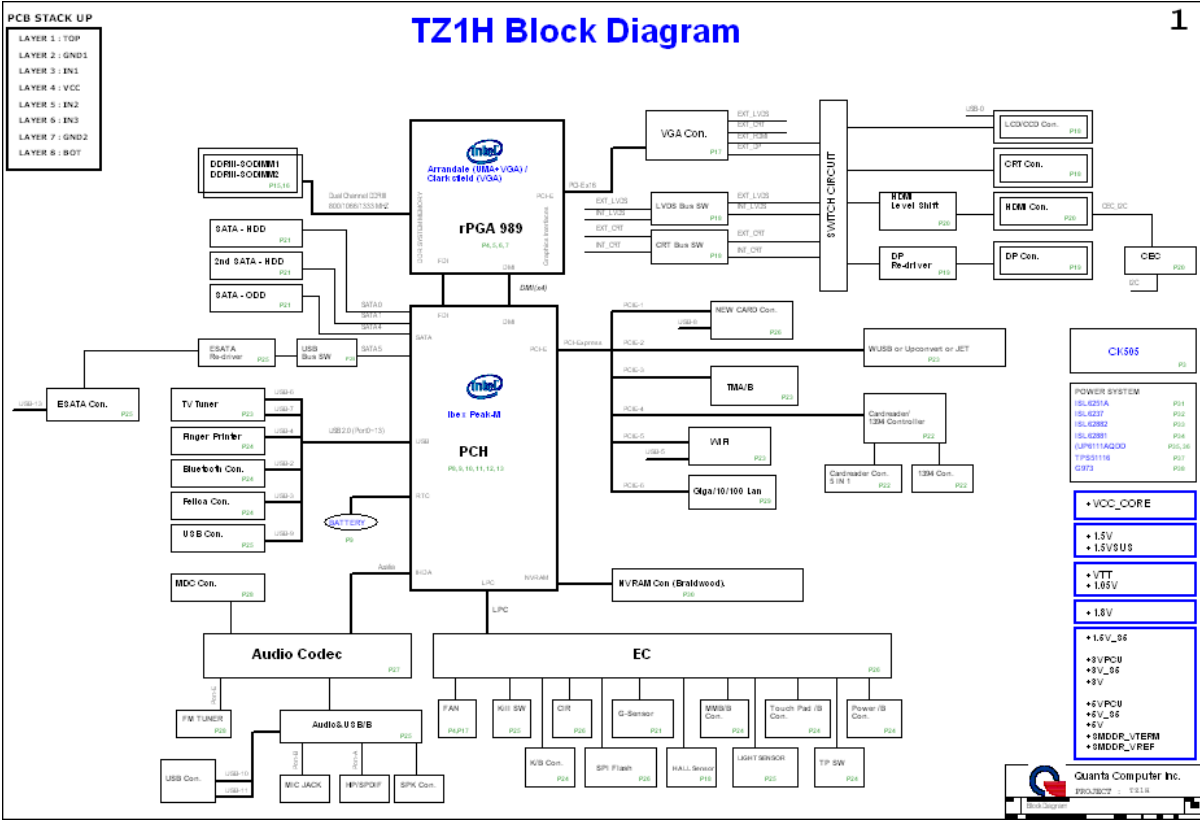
PCB STACK UP

LAYER 1 : TOP
LAYER 2 : GND1
LAYER 3 : IN1
LAYER 4 : VCC
LAYER 5 : IN2
LAYER 6 : IN3
LAYER 7 : GND2
LAYER 8 : BOT

TZ1H Block Diagram

1

DDRIII-SODIMM1
DDRIII-SODIMM2
P15,16

Dual Channel DDRIII 800/1066/1333 MHZ

intel
Arrandale (UMA+VGA) / Clarksfield (VGA)

rPGA 989
P4,5,6,7

PCI-E
FDI
DMI
Graphics Interfaces
DDR SYSTEM MEMORY

PCI-Ex16

VGA Con.
P17

EXT_LVDS
EXT_CRT
EXT_HDMI
EXT_DP

LVDS Bus SW
P18

EXT_LVDS
INT_LVDS
EXT_LVDS
INT_LVDS

CRT Bus SW
P18

EXT_CRT
INT_CRT
EXT_CRT
INT_CRT

SWITCH CIRCUIT

USB-0

LCD/CCD Con.
P18

CRT Con.
P18

HDMI
Level Shift
P20

HDMI Con.
P20

CEC_DC

CEC
P20

I2C

DP
Re-driver
P19

DP Con.
P19

SATA - HDD
P21

2nd SATA - HDD
P21

SATA - ODD
P21

SATA0
SATA1
SATA4
SATA5

DMI(x4)

FDI
DMI
SATA
PCI-E

ESATA
Re-driver
P23

USB
Bus SW
P23

USB-13

ESATA Con.
P23

intel
Ibex Peak-M

PCH
P8,9,10,11,12,13

USB
RTC
HDA
LPC
NVRAM

PCI-Express

PCIE-1
PCIE-2
PCIE-3
PCIE-4
PCIE-5
PCIE-6

USB-6

NEW CARD Con.
P26

WUSB or Upconvert or JET
P23

TMA/B
P23

Cardreader/
1394 Controller
P22

Cardreader Con.
5 IN 1
P22

1394 Con.
P22

USB-5

WiFi
P23

Giga/10/100 Lan
P29

TV Tuner
P23

Finger Printer
P24

Bluetooth Con.
P24

Felica Con.
P24

USB Con.
P23

USB-6
USB-7
USB-4
USB-2
USB-3
USB-9

USB2.0 (Port0-13)

BATTERY
P9

Audio

NVRAM Con (Braidwood).
P30

CK505
P3

POWER SYSTEM
ISL6251A P31
ISL6237 P32
ISL62882 P33
ISL62881 P34
(UP6111AQDD P35,36
TPS51116 P37
G973 P38

+VCC_CORE

+1.5V
+1.5VSUS

+VTT
+1.05V

+1.8V

+1.5V_S5

+3VPCU
+3V_S5
+3V

+5VPCU
+5V_S5
+5V
+SMDDR_VTERM
+SMDDR_VREF

MDC Con.
P28

Audio Codec
P27

LPC

EC
P26

FAN
P4,P17

Kill SW
P25

CIR
P25

G-Sensor
P21

MMB/B
Con.
P25

Touch Pad /B
Con.
P24

Power /B
Con.
P24

K/B Con.
P24

SPI Flash
P26

HALL Sensor
P18

LIGHT SENSOR
P25

TP SW
P24

FM TUNER
P28

Audio&USB/B
P25

USB Con.

USB-10
USB-11

MIC JACK
HP/SPDIF
SPK Con.

Quanta Computer Inc.
PROJECT : TZ1H
Block Diagram